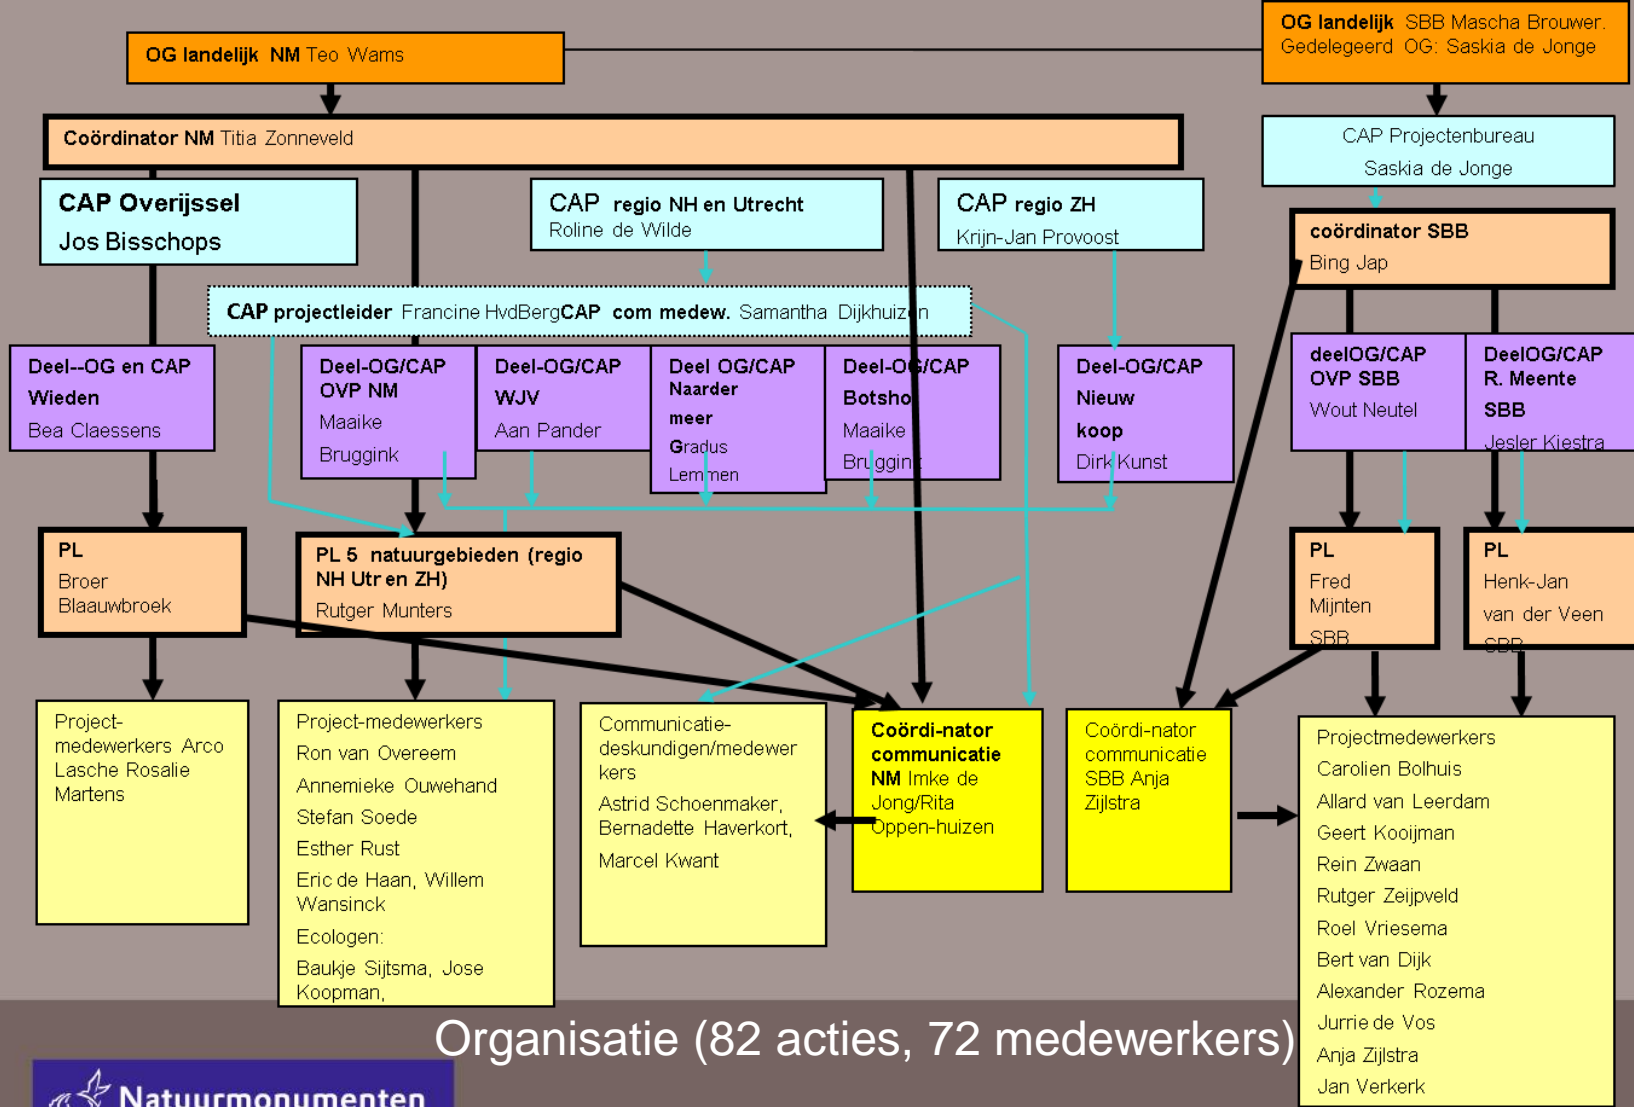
OG landelijk NM Teo Wams

OG landelijk SBB Mascha Brouwer. Gedelegeerd OG: Saskia de Jonge

Coördinator NM Titia Zonneveld

CAP Projectenbureau Saskia de Jonge

CAP Overijssel Jos Bisschops

CAP regio NH en Utrecht Roline de Wilde

CAP regio ZH Krijn-Jan Provoost

coördinator SBB Bing Jap

CAP projectleider Francine HvdBerg CAP com medew. Samantha Dijkhuizen

Deel--OG en CAP Wieden Bea Claessens

Deel-OG/CAP OVP NM Maaike Bruggink

Deel-OG/CAP WJV Aan Pander

Deel OG/CAP Naarder meer Gradus Lemmen

Deel-OG/CAP Botsho Maaike Bruggink

Deel-OG/CAP Nieuw koop Dirk Kunst

deelOG/CAP OVP SBB Wout Neutel

DeelOG/CAP R. Meente SBB Jesler Kiestra

PL Broer Blaauwbroek

PL 5 natuurgebieden (regio NH Utr en ZH) Rutger Munters

PL Fred Mijnten SBB

PL Henk-Jan van der Veen SBB

Project-medewerkers Arco Lasche Rosalie Martens

Project-medewerkers
Ron van Overeem
Annemieke Ouwehand
Stefan Soede
Esther Rust
Eric de Haan, Willem Wansinck
Ecologen:
Baukje Sijtsma, Jose Koopman,

Communicatie-deskundigen/medewerkers
Astrid Schoenmaker, Bernadette Haverkort,
Marcel Kwant

Coördi-nator communicatie NM Imke de Jong/Rita Oppen-huizen

Coördi-nator communicatie SBB Anja Zijlstra

Projectmedewerkers
Carolien Bolhuis
Allard van Leerdam
Geert Kooijman
Rein Zwaan
Rutger Zeijpveld
Roel Vriesema
Bert van Dijk
Alexander Rozema
Jurrie de Vos
Anja Zijlstra
Jan Verkerk

Organisatie (82 acties, 72 medewerkers)

Natuurmonumenten